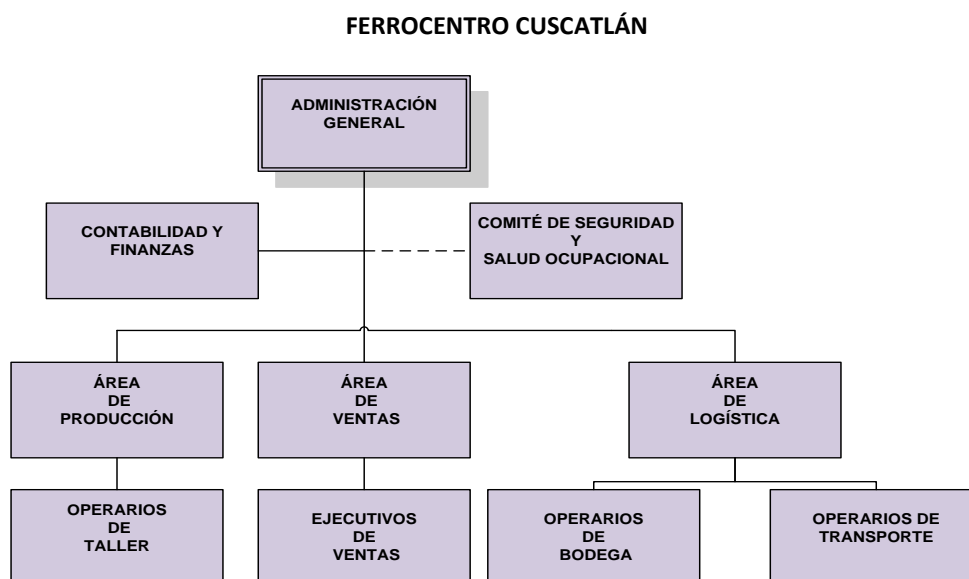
FERROCENTRO CUSCATLÁN

ADMINISTRACIÓN GENERAL

CONTABILIDAD Y FINANZAS

COMITÉ DE SEGURIDAD Y SALUD OCUPACIONAL

ÁREA DE PRODUCCIÓN

ÁREA DE VENTAS

ÁREA DE LOGÍSTICA

OPERARIOS DE TALLER

EJECUTIVOS DE VENTAS

OPERARIOS DE BODEGA

OPERARIOS DE TRANSPORTE